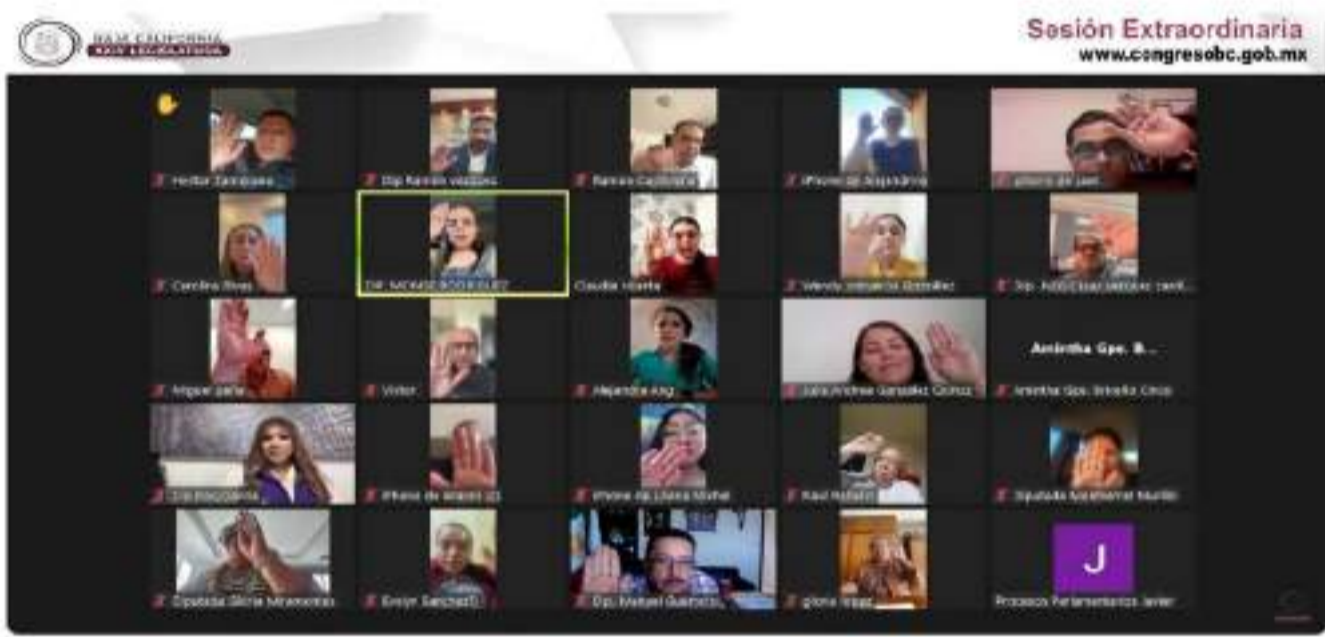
BAJA CALIFORNIA
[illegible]

Sesión Extraordinaria
www.congresobc.gob.mx

Hector Zamarripa
Dip Ramón Vazquez
Ramon Castorena
iPhone de Alejandra
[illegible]

Carolina Rivas
DIP. MONSERRAT RODRIGUEZ
Claudia Huerta
Wendy Jazmin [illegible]
Dip. Julio César Vázquez Castil...

Miguel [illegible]
Victor
Alejandra Ang...
Julia Andrea González Quiroz
Amintha Gpe. B...
Amintha Gpe. Briceño Cinco

Dip. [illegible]
iPhone de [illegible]
iPhone de Liliana Michel
Raul Hofer
Diputada Montserrat Murillo

Diputada Gloria Miramontes
Evelyn Sanchez
Dip. Manuel Guerrero
gloria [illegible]
J
Procesos Parlamentarios Javier